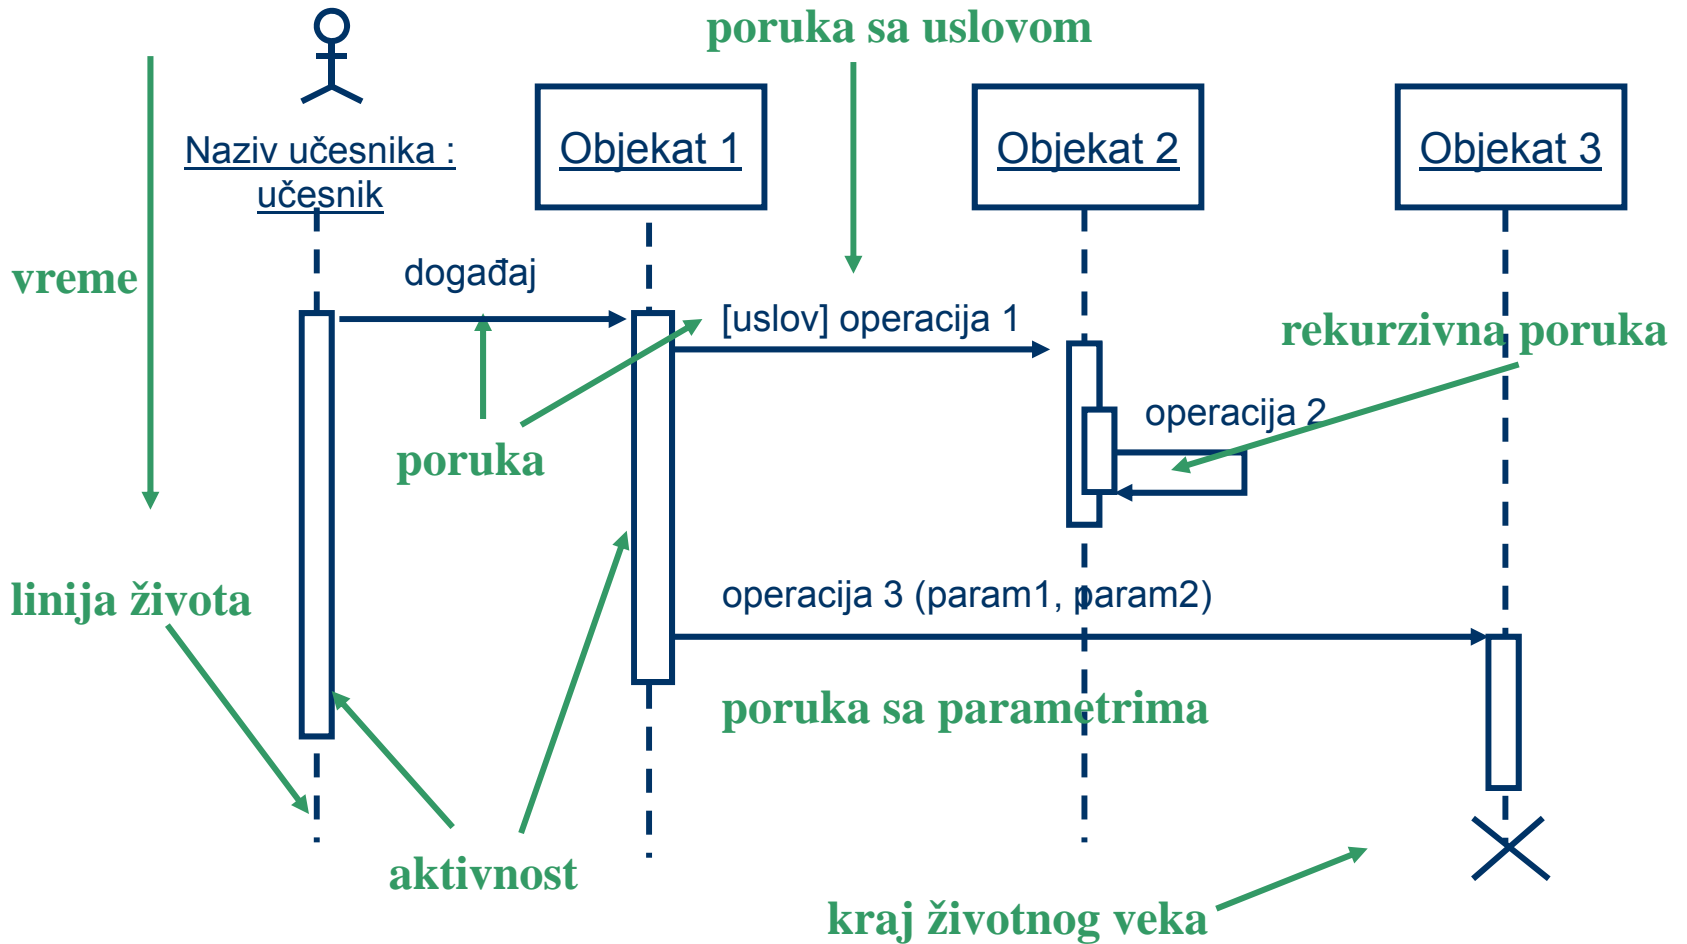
poruka sa uslovom

Naziv učesnika : učesnik

Objekat 1

Objekat 2

Objekat 3

vreme

događaj

[uslov] operacija 1

rekurzivna poruka

operacija 2

poruka

linija života

operacija 3 (param1, param2)

poruka sa parametrima

aktivnost

kraj životnog veka